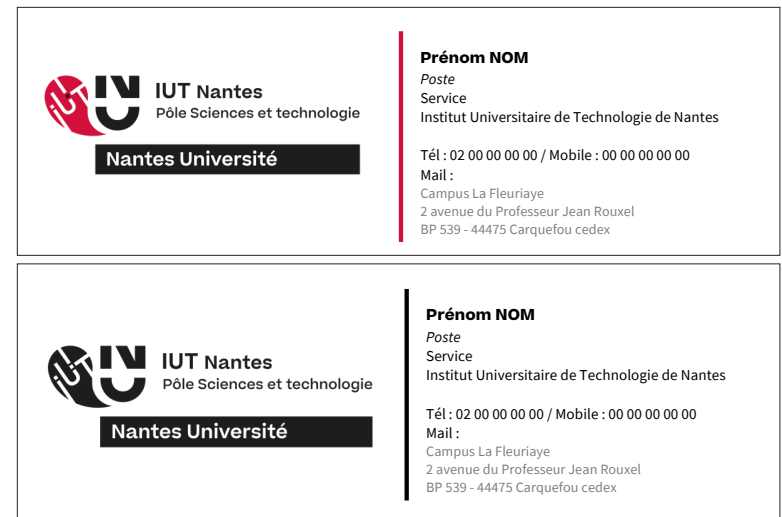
iUT IUT Nantes
Pôle Sciences et technologie
Nantes Université

Prénom NOM
Poste
Service
Institut Universitaire de Technologie de Nantes

Tél : 02 00 00 00 00 / Mobile : 00 00 00 00 00
Mail :
Campus La Fleuriaye
2 avenue du Professeur Jean Rouxel
BP 539 - 44475 Carquefou cedex

iUT IUT Nantes
Pôle Sciences et technologie
Nantes Université

Prénom NOM
Poste
Service
Institut Universitaire de Technologie de Nantes

Tél : 02 00 00 00 00 / Mobile : 00 00 00 00 00
Mail :
Campus La Fleuriaye
2 avenue du Professeur Jean Rouxel
BP 539 - 44475 Carquefou cedex